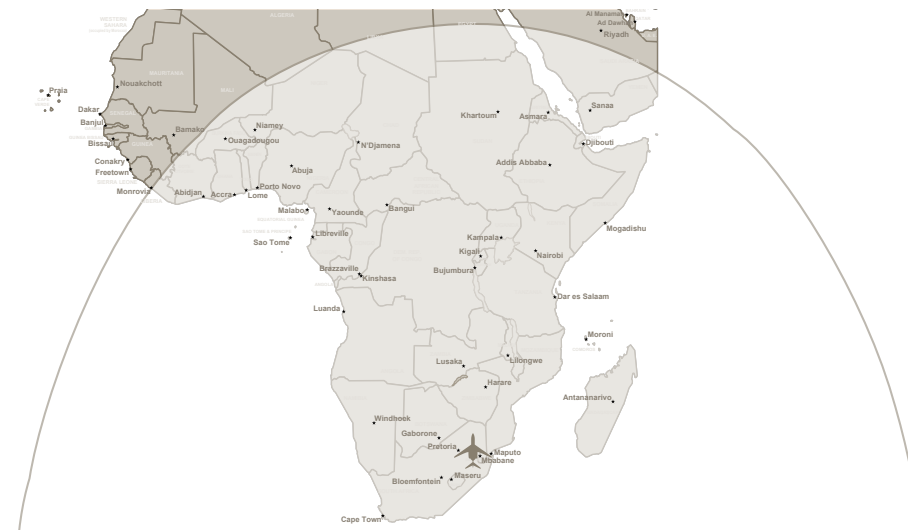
WESTERN SAHARA
ALGERIA
MAURITANIA
MALI
Al Manama
Ad Dawhah
Riyadh
Praia
Nouakchott
Dakar
Banjul
Bissau
Conakry
Freetown
Monrovia
Bamako
Niamey
Ouagadougou
N'Djamena
Khartoum
Asmara
Sanaa
Djibouti
Addis Abbaba
Abuja
Abidjan
Accra
Lome
Porto Novo
Malabo
Yaounde
Bangui
Sao Tome
Libreville
Kampala
Kigali
Nairobi
Mogadishu
Bujumbura
Brazzaville
Kinshasa
Dar es Salaam
Luanda
Moroni
Lusaka
Lilongwe
Harare
Antananarivo
Windhoek
Gaborone
Pretoria
Maputo
Mbabane
Maseru
Bloemfontein
Cape Town